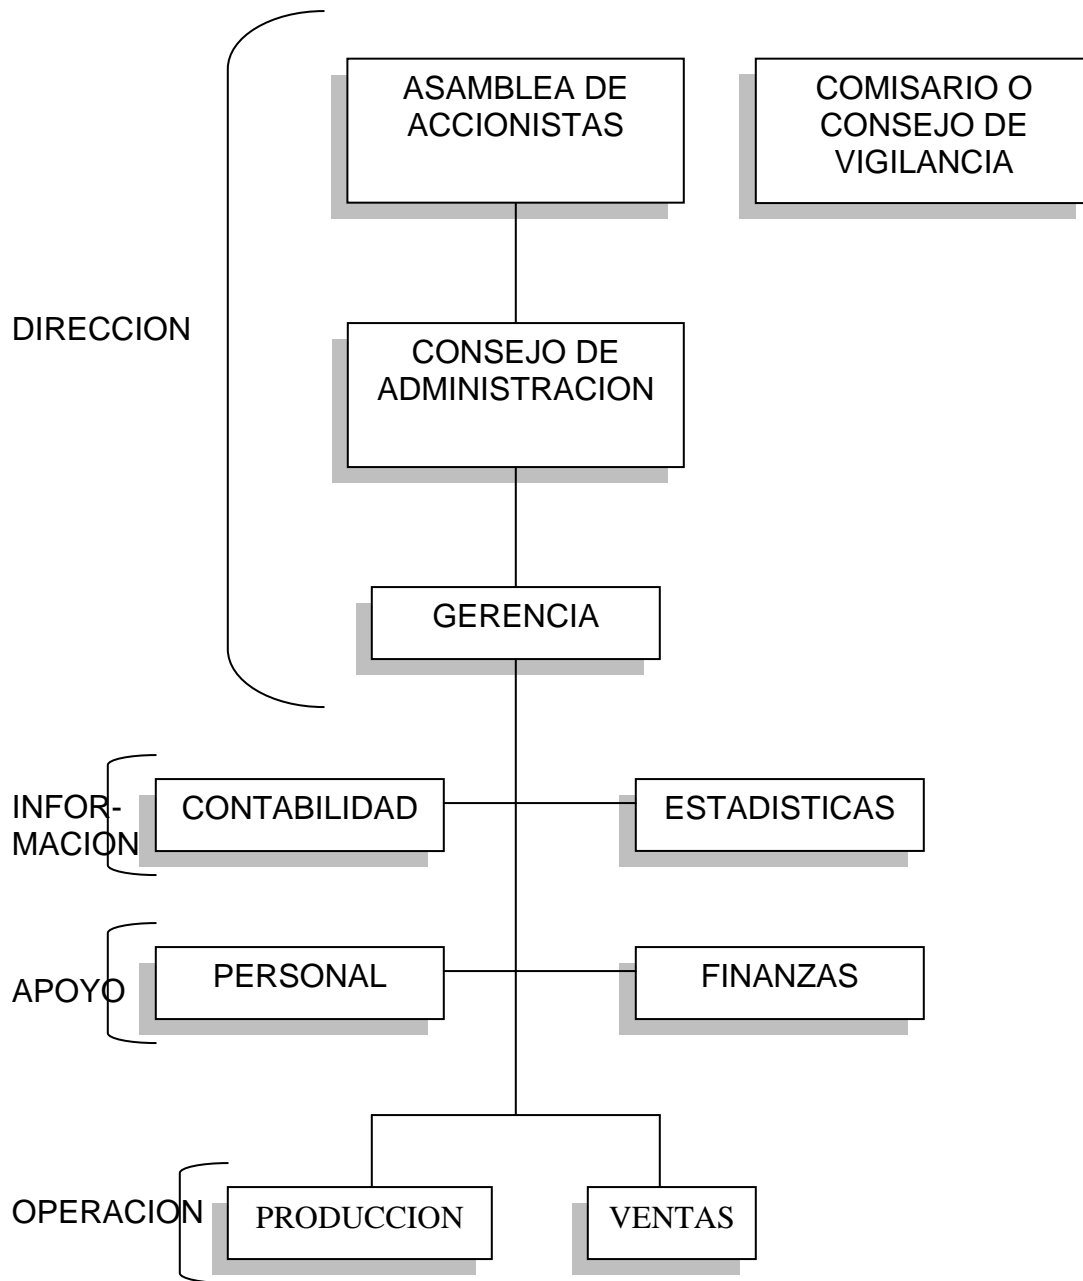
ASAMBLEA DE ACCIONISTAS

COMISARIO O CONSEJO DE VIGILANCIA

DIRECCION

CONSEJO DE ADMINISTRACION

GERENCIA

INFORMACION

CONTABILIDAD

ESTADISTICAS

APOYO

PERSONAL

FINANZAS

OPERACION

PRODUCCION

VENTAS